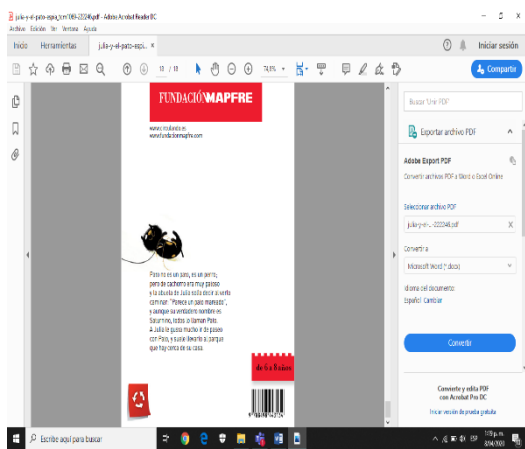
julia-y-el-pato-espa_tcm1069-222346.pdf - Adobe Acrobat Reader DC
Archivo Edición Ver Ventana Ayuda

Inicio Herramientas julia-y-el-pato-espa... ×

Iniciar sesión

13 / 13

74,6%

Compartir

FUNDACIÓNMAPFRE

www.modulado.es
www.fundacionmapfre.com

Pato no es un pato, es un perro,
pero de cachorro era muy patoso
y la abuela de Julia solía decir al verlo
caminar: "Parece un pato mareado",
y aunque su verdadero nombre es
Saturnino, todos lo llaman Pato.
A Julia le gusta mucho ir de paseo
con Pato, y a ese llevarlo al parque
que hay cerca de su casa.

de 6 a 8 años

Buscar "Unir PDF"

Exportar archivo PDF

Adobe Export PDF

Convertir archivos PDF a Word o Excel Online

Seleccionar archivo PDF

julia-y-el-...-222346.pdf

Convertir a

Microsoft Word (*.docx)

Idioma del documento:
Español Cambiar

Convertir

Convierte y edita PDF
con Acrobat Pro DC

Iniciar versión de prueba gratuita

Escribe aquí para buscar

ESP
1:19 p. m.
8/04/2020